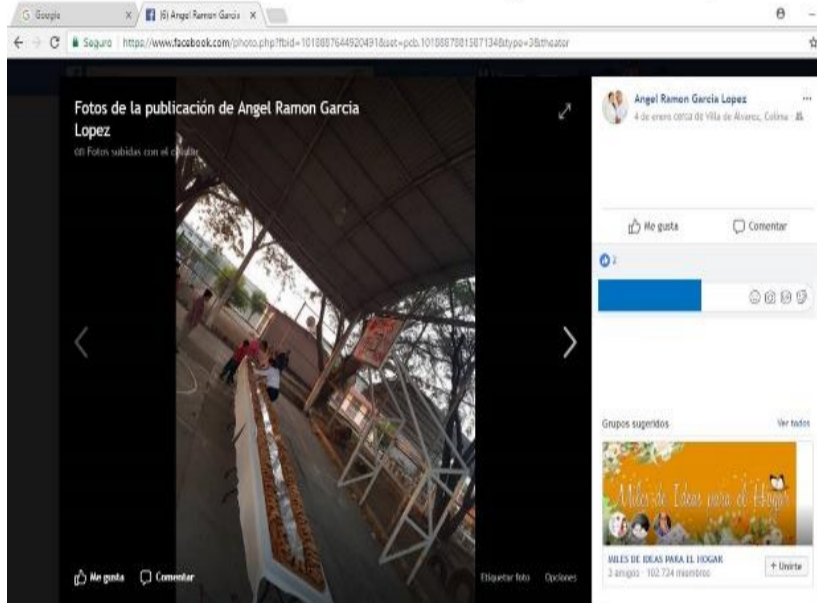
G Google × (6) Angel Ramon Garcia ×

Seguro https://www.facebook.com/photo.php?fbid=1018887644920491&set=pcb.1018887681587134&type=3&theater

Fotos de la publicación de Angel Ramon Garcia Lopez

en Fotos subidas con el celular

Me gusta Comentar

Etiquetar foto Opciones

Angel Ramon Garcia Lopez

4 de enero cerca de Villa de Alvarez, Colima

Me gusta Comentar

2

Grupos sugeridos Ver todos

Miles de Ideas para el Hogar

MILES DE IDEAS PARA EL HOGAR

3 amigos · 102.724 miembros

+ Unirte